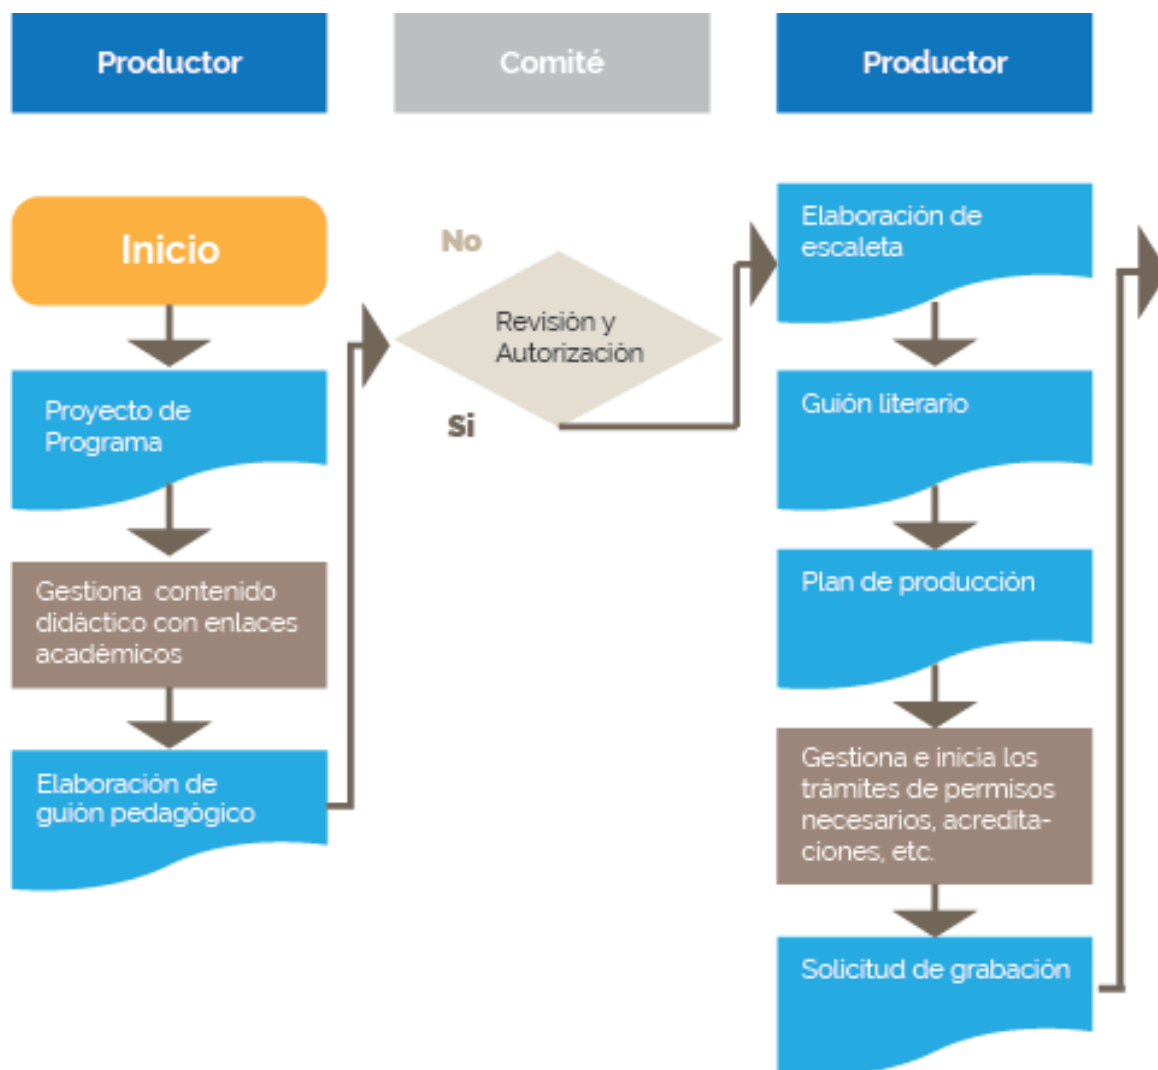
Productor

Comité

Productor

Inicio

Proyecto de Programa

Gestiona contenido didáctico con enlaces académicos

Elaboración de guión pedagógico

No

Revisión y Autorización

Si

Elaboración de escaleta

Guión literario

Plan de producción

Gestiona e inicia los trámites de permisos necesarios, acreditaciones, etc.

Solicitud de grabación